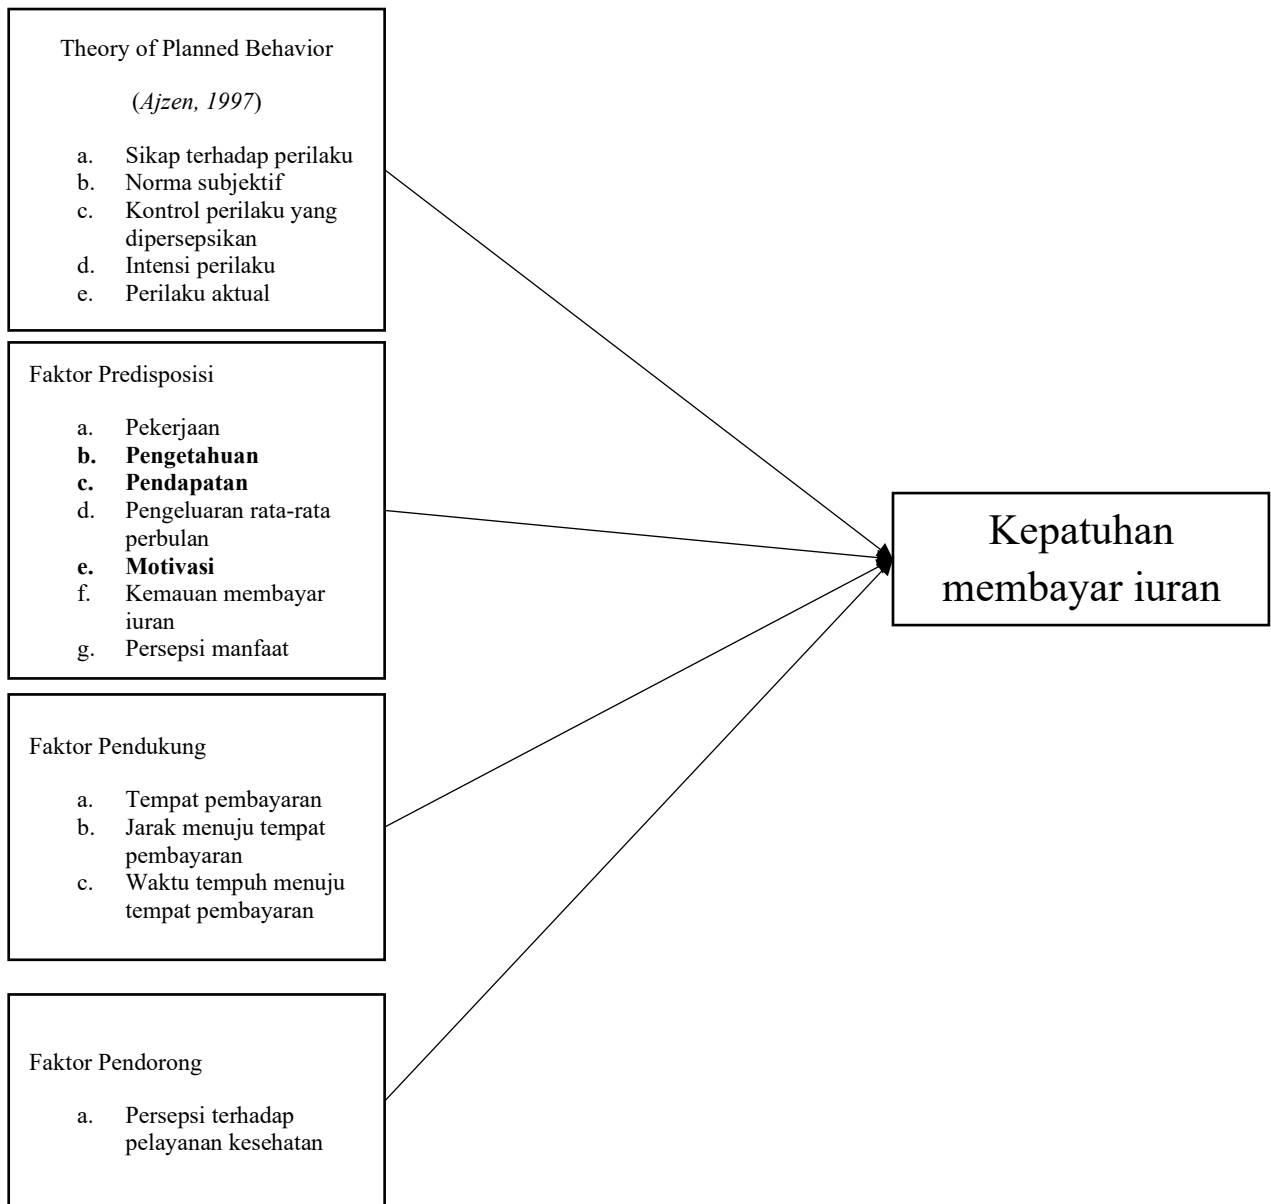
Theory of Planned Behavior

(*Ajzen, 1997*)

a. Sikap terhadap perilaku
b. Norma subjektif
c. Kontrol perilaku yang dipersepsikan
d. Intensi perilaku
e. Perilaku aktual

Faktor Predisposisi

a. Pekerjaan
**b. Pengetahuan**
**c. Pendapatan**
d. Pengeluaran rata-rata perbulan
**e. Motivasi**
f. Kemauan membayar iuran
g. Persepsi manfaat

Faktor Pendukung

a. Tempat pembayaran
b. Jarak menuju tempat pembayaran
c. Waktu tempuh menuju tempat pembayaran

Faktor Pendorong

a. Persepsi terhadap pelayanan kesehatan

Kepatuhan membayar iuran